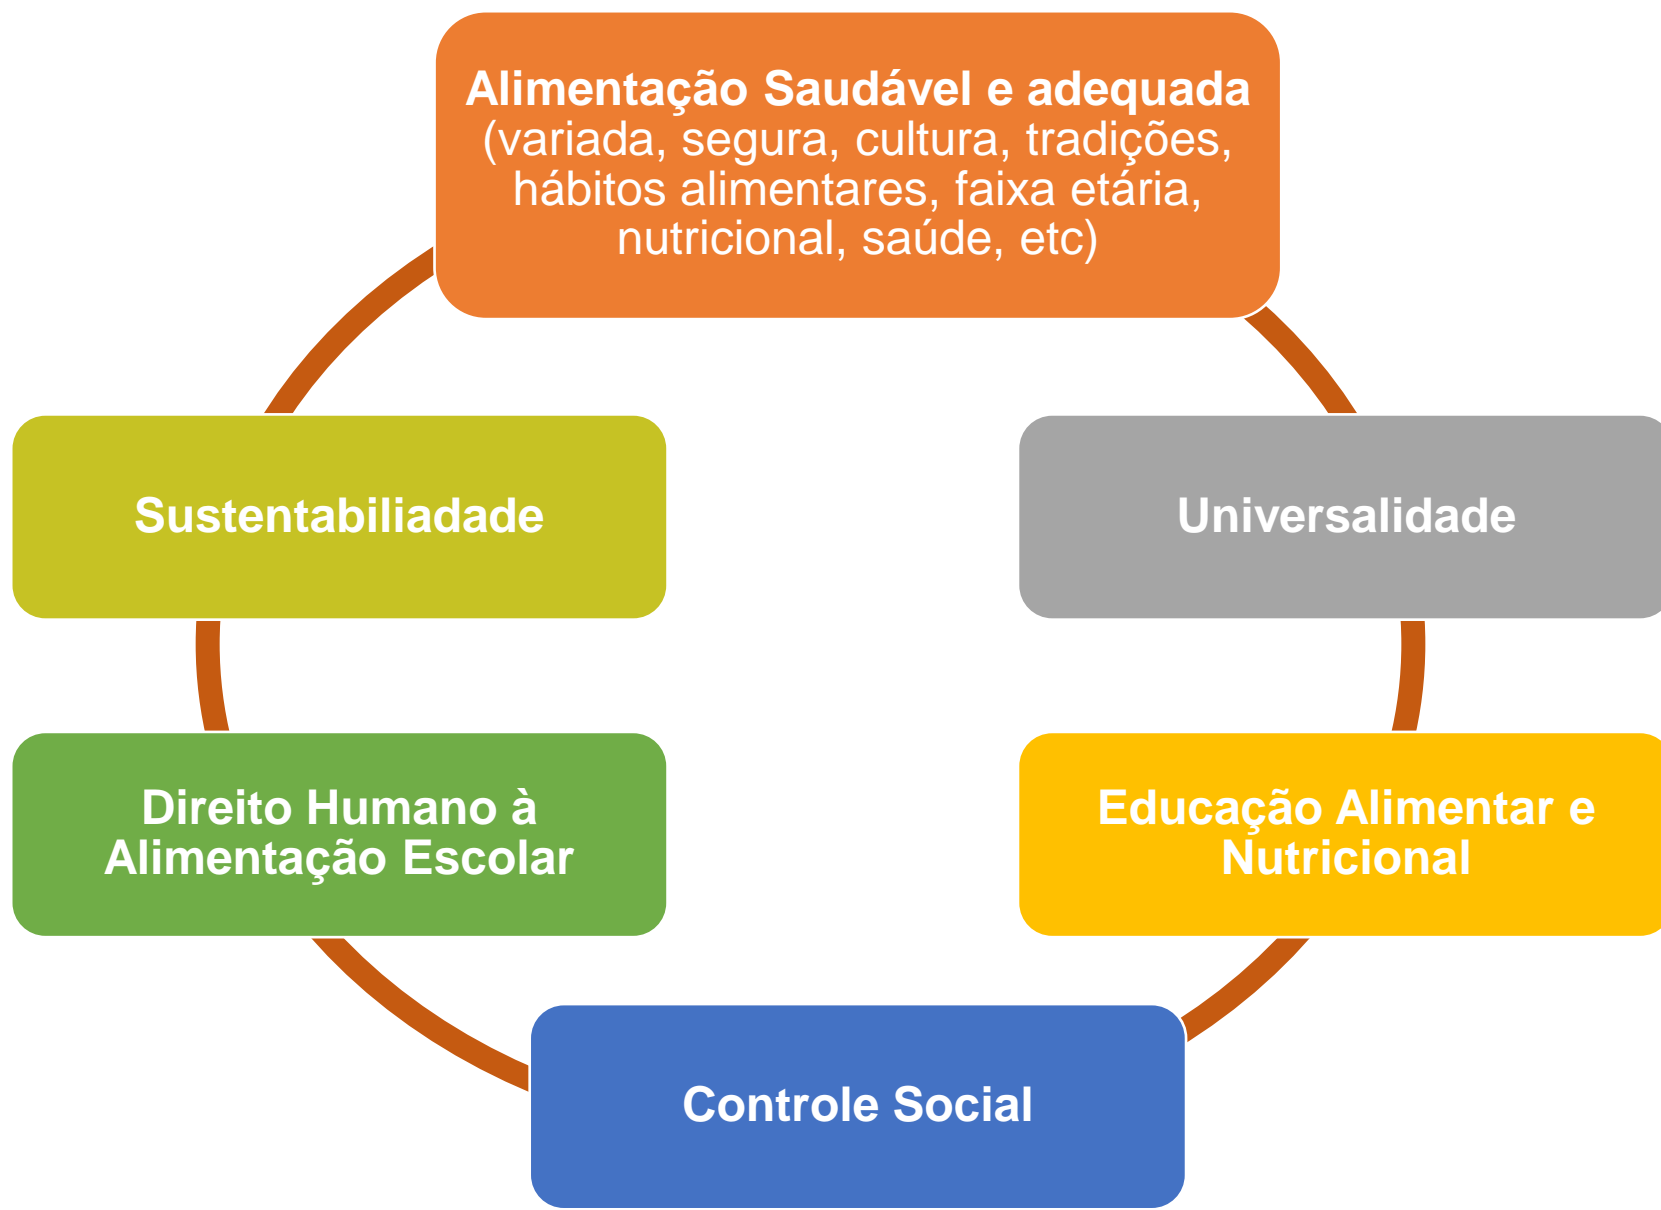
**Alimentação Saudável e adequada** (variada, segura, cultura, tradições, hábitos alimentares, faixa etária, nutricional, saúde, etc)

Universalidade

Educação Alimentar e Nutricional

Controle Social

Direito Humano à Alimentação Escolar

Sustentabiliadade